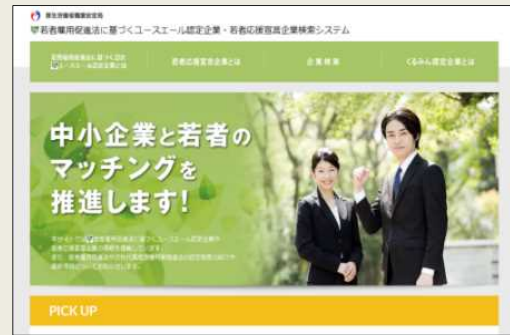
厚生労働省職業安定局
若者雇用促進法に基づくユースエール認定企業・若者応援宣言企業検索システム

若者雇用促進法に基づく認定 ユースエール認定企業とは | 若者応援宣言企業とは | 企業検索 | くるみん認定企業とは

中小企業と若者のマッチングを推進します!

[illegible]

PICK UP